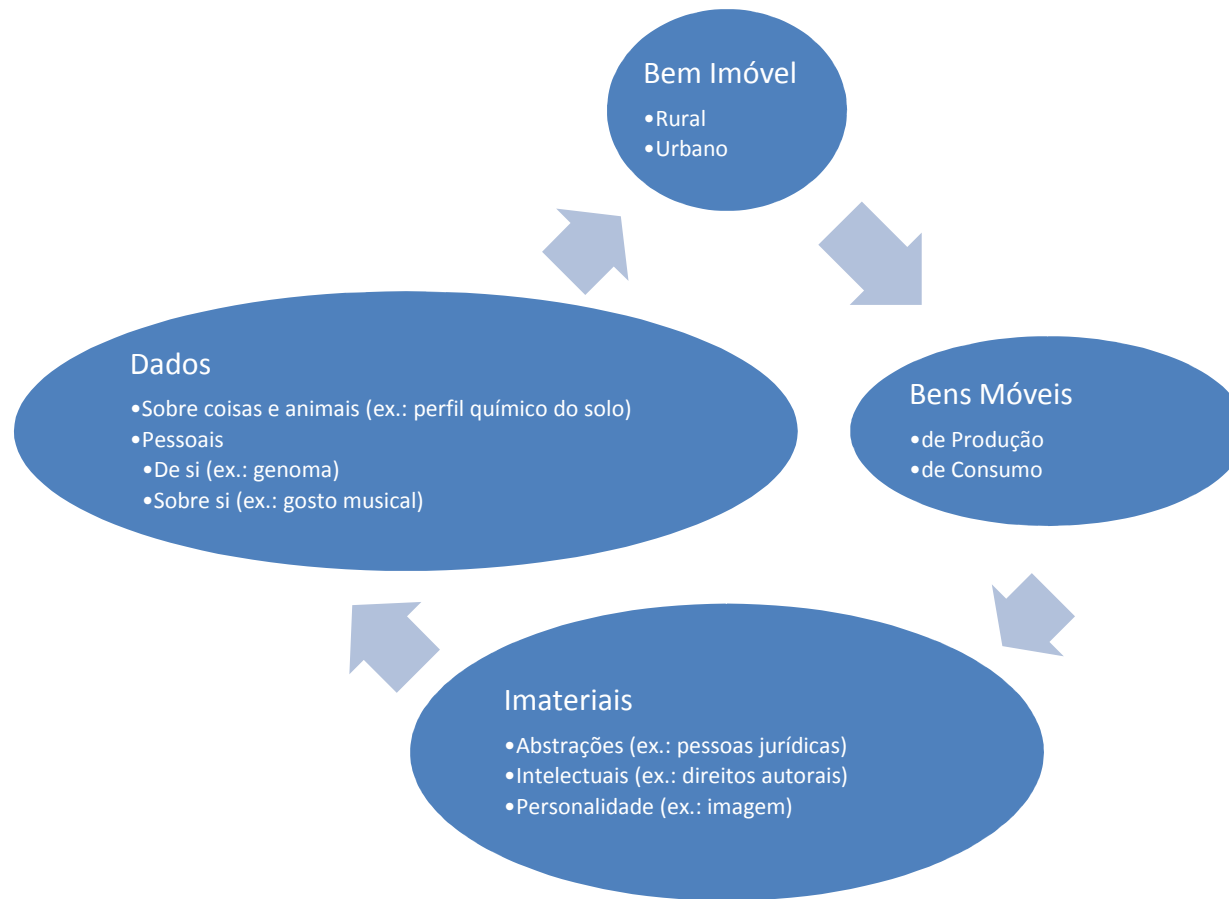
Bem Imóvel
•Rural
•Urbano

Bens Móveis
•de Produção
•de Consumo

Imateriais
•Abstrações (ex.: pessoas jurídicas)
•Intelectuais (ex.: direitos autorais)
•Personalidade (ex.: imagem)

Dados
•Sobre coisas e animais (ex.: perfil químico do solo)
•Pessoais
•De si (ex.: genoma)
•Sobre si (ex.: gosto musical)